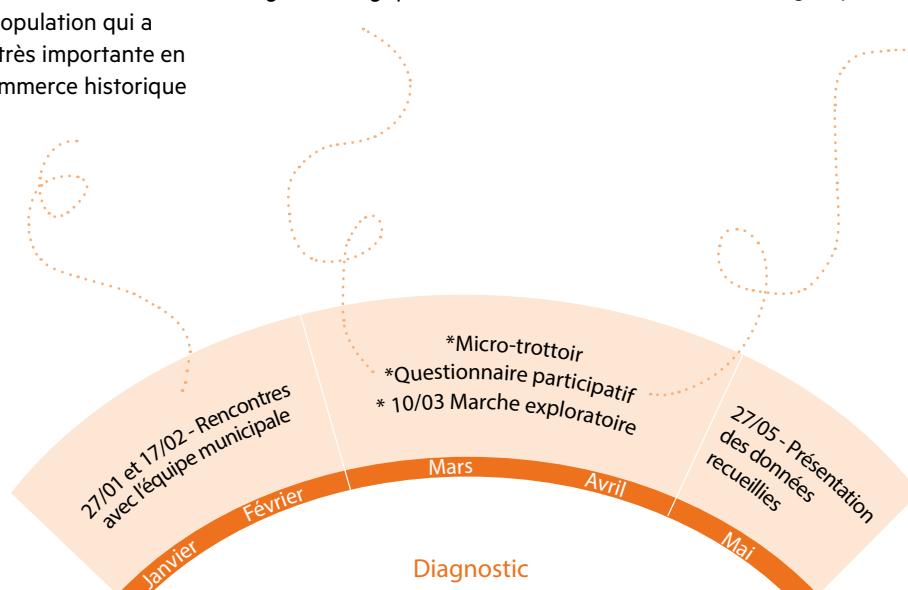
opulation qui a
très importante en
mmerce historique

27/01 et 17/02 - Rencontres avec l'équipe municipale

*Micro-trottoir
*Questionnaire participatif
* 10/03 Marche exploratoire

27/05 - Présentation des données recueillies

Janvier
Février
Mars
Avril
Mai

Diagnostic